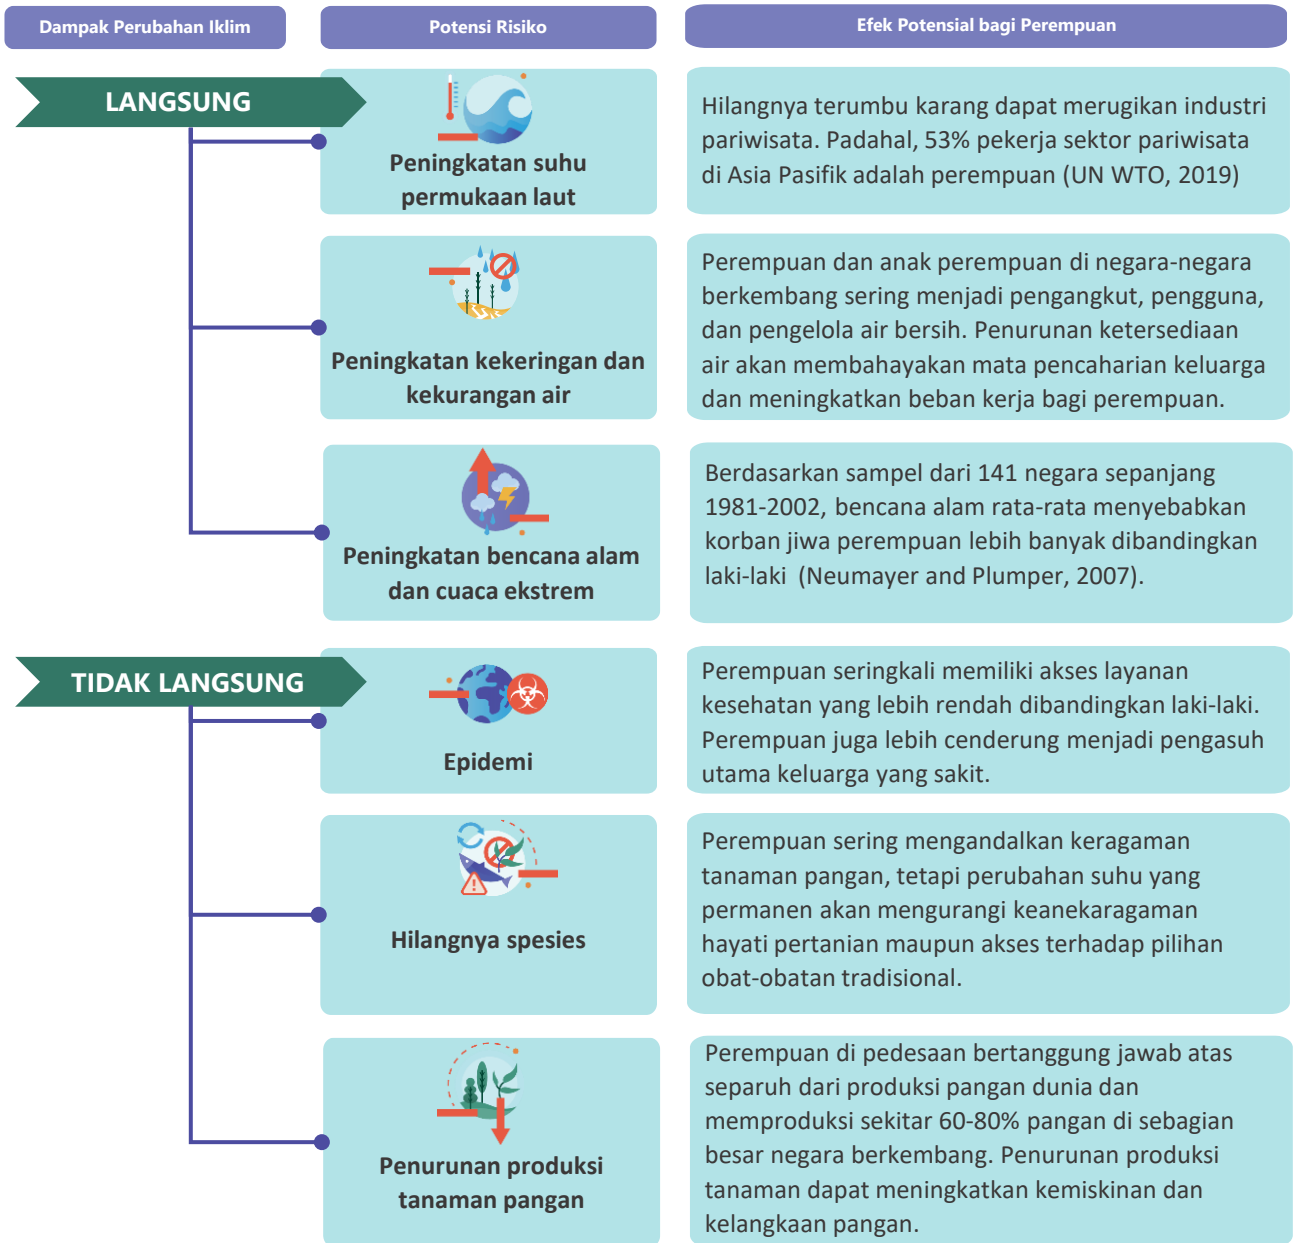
Dampak Perubahan Iklim

Potensi Risiko

Efek Potensial bagi Perempuan

LANGSUNG

Peningkatan suhu permukaan laut

Hilangnya terumbu karang dapat merugikan industri pariwisata. Padahal, 53% pekerja sektor pariwisata di Asia Pasifik adalah perempuan (UN WTO, 2019)

Peningkatan kekeringan dan kekurangan air

Perempuan dan anak perempuan di negara-negara berkembang sering menjadi pengangkut, pengguna, dan pengelola air bersih. Penurunan ketersediaan air akan membahayakan mata pencaharian keluarga dan meningkatkan beban kerja bagi perempuan.

Peningkatan bencana alam dan cuaca ekstrem

Berdasarkan sampel dari 141 negara sepanjang 1981-2002, bencana alam rata-rata menyebabkan korban jiwa perempuan lebih banyak dibandingkan laki-laki (Neumayer and Plumper, 2007).

TIDAK LANGSUNG

Epidemi

Perempuan seringkali memiliki akses layanan kesehatan yang lebih rendah dibandingkan laki-laki. Perempuan juga lebih cenderung menjadi pengasuh utama keluarga yang sakit.

Hilangnya spesies

Perempuan sering mengandalkan keragaman tanaman pangan, tetapi perubahan suhu yang permanen akan mengurangi keanekaragaman hayati pertanian maupun akses terhadap pilihan obat-obatan tradisional.

Penurunan produksi tanaman pangan

Perempuan di pedesaan bertanggung jawab atas separuh dari produksi pangan dunia dan memproduksi sekitar 60-80% pangan di sebagian besar negara berkembang. Penurunan produksi tanaman dapat meningkatkan kemiskinan dan kelangkaan pangan.